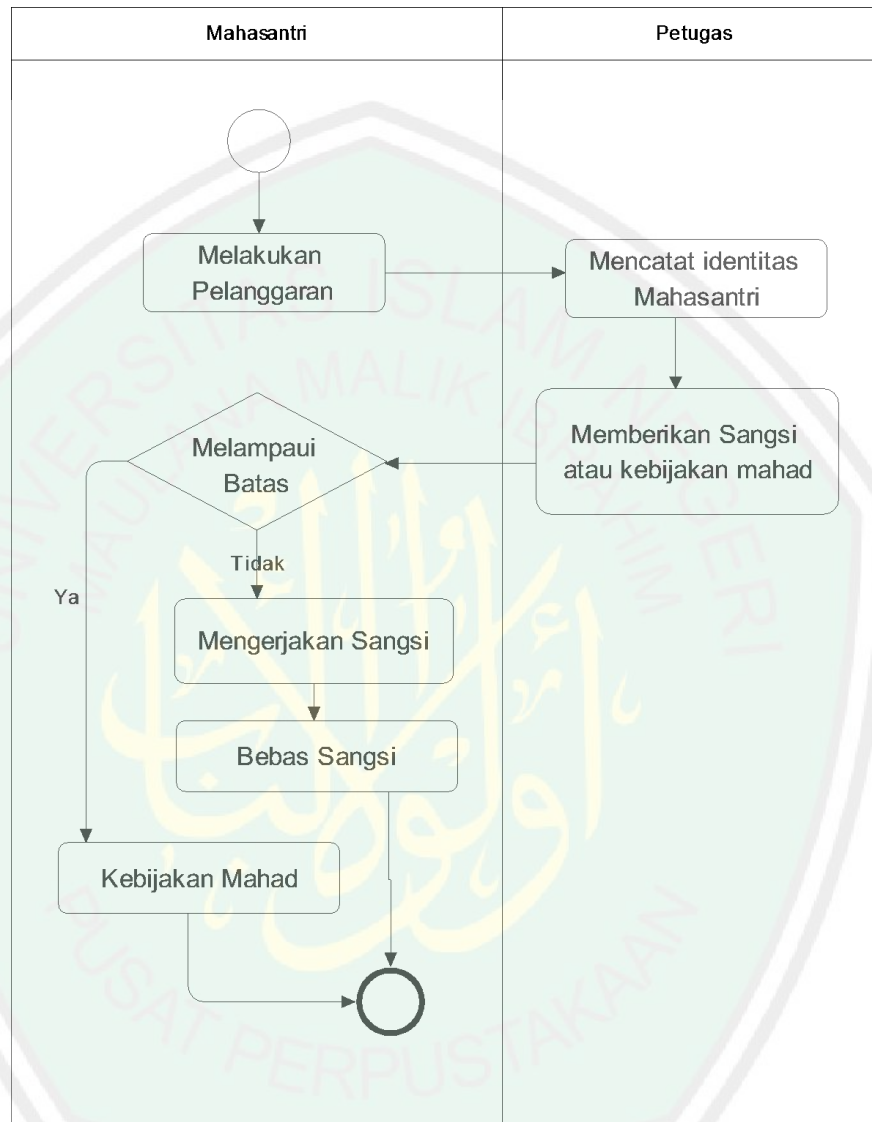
| Mahasantri | Petugas |
|---|---|

Melakukan Pelanggaran

Mencatat identitas Mahasantri

Memberikan Sangsi atau kebijakan mahad

Melampaui Batas

Tidak

Ya

Mengerjakan Sangsi

Bebas Sangsi

Kebijakan Mahad

UNIVERSITAS ISLAM NEGERI MAULANA MALIK IBRAHIM

PUSAT PERPUSTAKAAN